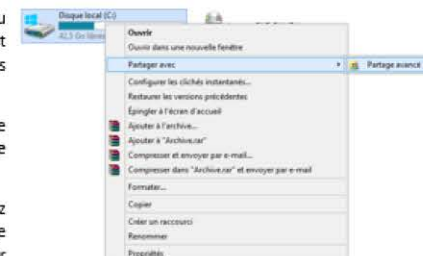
u
t
s

e
e

z
e
r

Disque local (C:)
42,5 Go libres

Ouvrir
Ouvrir dans une nouvelle fenêtre
Partager avec
Partage avancé
Configurer les clichés instantanés...
Restaurer les versions précédentes
Épingler à l'écran d'accueil
Ajouter à l'archive...
Ajouter à "Archive.rar"
Compresser et envoyer par e-mail...
Compresser dans "Archive.rar" et envoyer par e-mail
Formater...
Copier
Créer un raccourci
Renommer
Propriétés